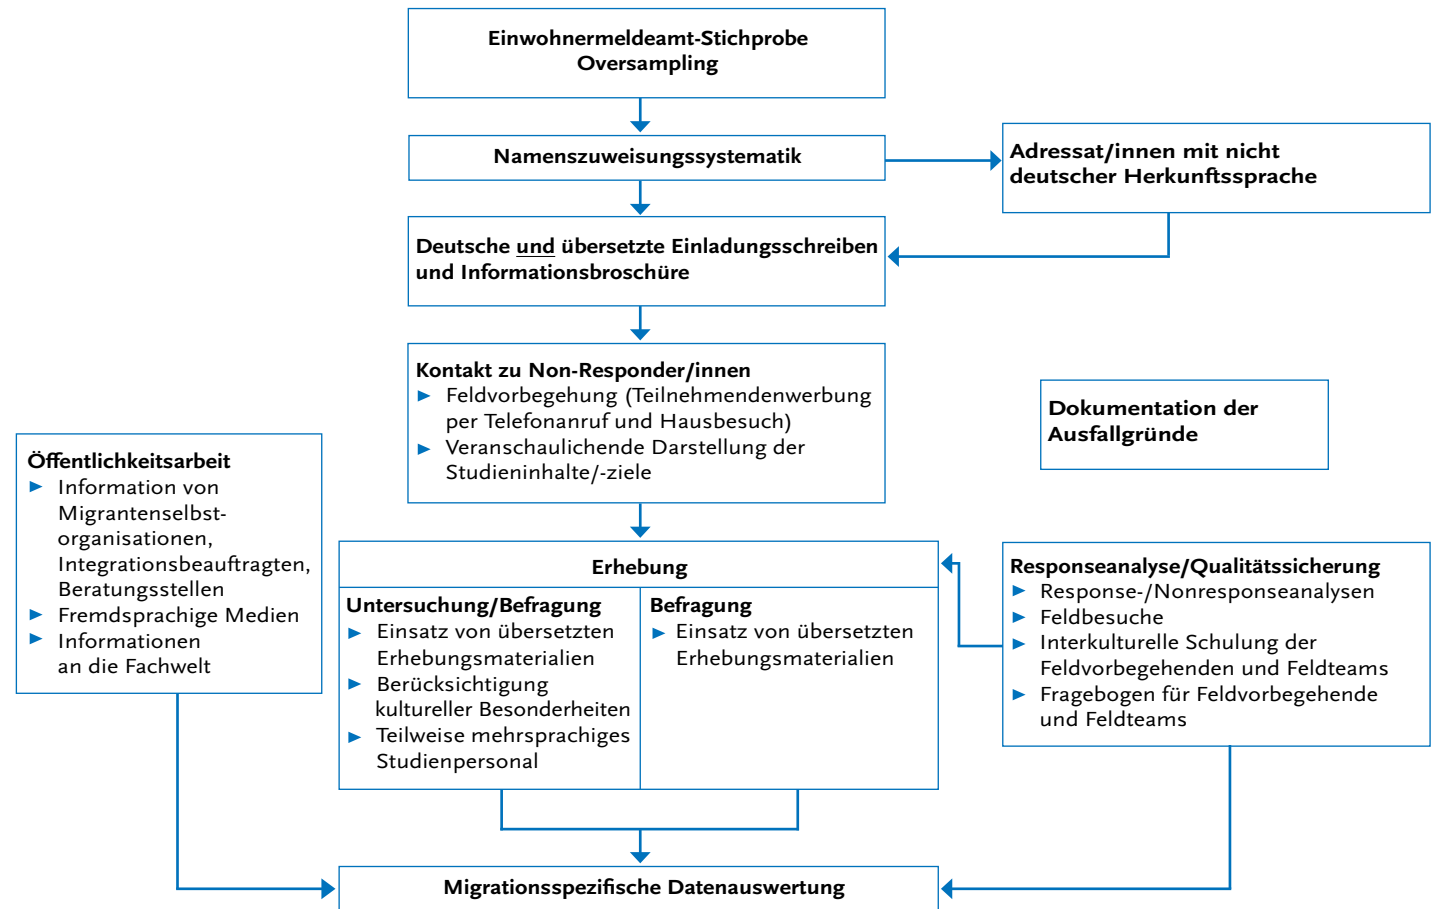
Einwohnermeldeamt-Stichprobe
Oversampling

Namenszuweisungssystematik

Adressat/innen mit nicht deutscher Herkunftssprache

Deutsche und übersetzte Einladungsschreiben und Informationsbroschüre

Kontakt zu Non-Responder/innen
► Feldvorbegehung (Teilnehmendenwerbung per Telefonanruf und Hausbesuch)
► Veranschaulichende Darstellung der Studieninhalte/-ziele

Dokumentation der Ausfallgründe

Öffentlichkeitsarbeit
► Information von Migrantenselbstorganisationen, Integrationsbeauftragten, Beratungsstellen
► Fremdsprachige Medien
► Informationen an die Fachwelt

Erhebung

Untersuchung/Befragung
► Einsatz von übersetzten Erhebungsmaterialien
► Berücksichtigung kultureller Besonderheiten
► Teilweise mehrsprachiges Studienpersonal

Befragung
► Einsatz von übersetzten Erhebungsmaterialien

Responseanalyse/Qualitätssicherung
► Response-/Nonresponseanalysen
► Feldbesuche
► Interkulturelle Schulung der Feldvorbegehenden und Feldteams
► Fragebogen für Feldvorbegehende und Feldteams

Migrationsspezifische Datenauswertung